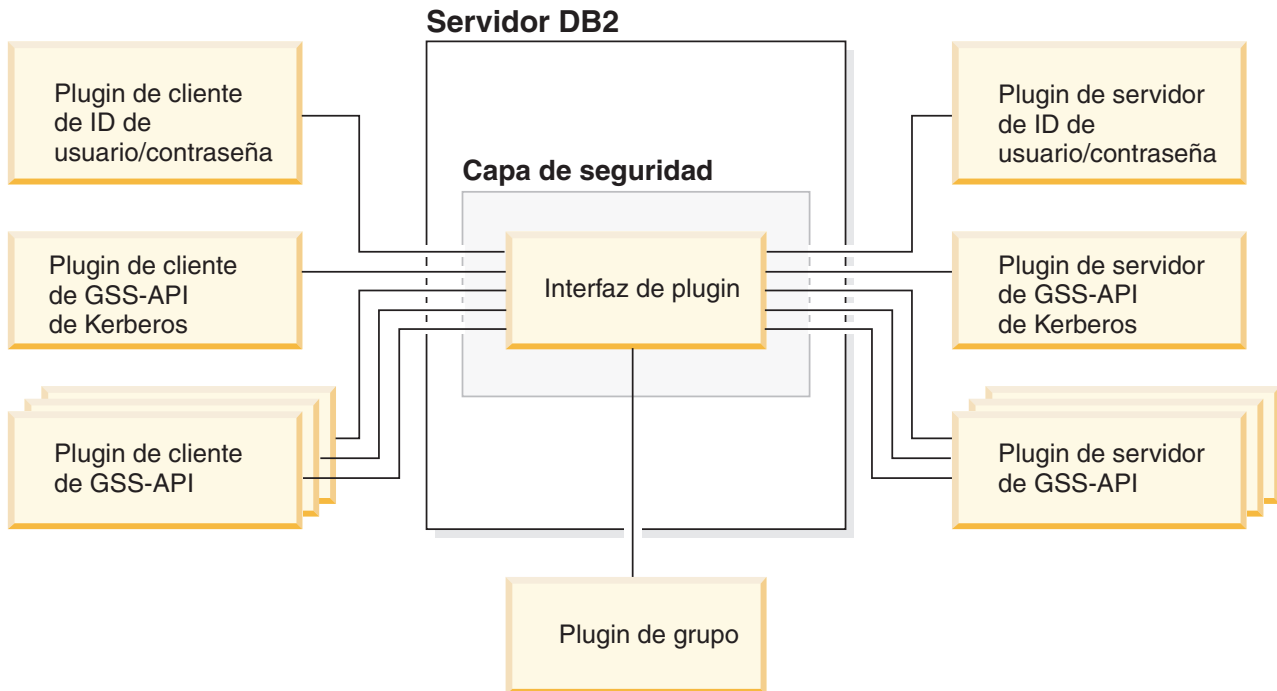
Servidor DB2

Plugin de cliente de ID de usuario/contraseña

Plugin de cliente de GSS-API de Kerberos

Plugin de cliente de GSS-API

Capa de seguridad

Interfaz de plugin

Plugin de servidor de ID de usuario/contraseña

Plugin de servidor de GSS-API de Kerberos

Plugin de servidor de GSS-API

Plugin de grupo